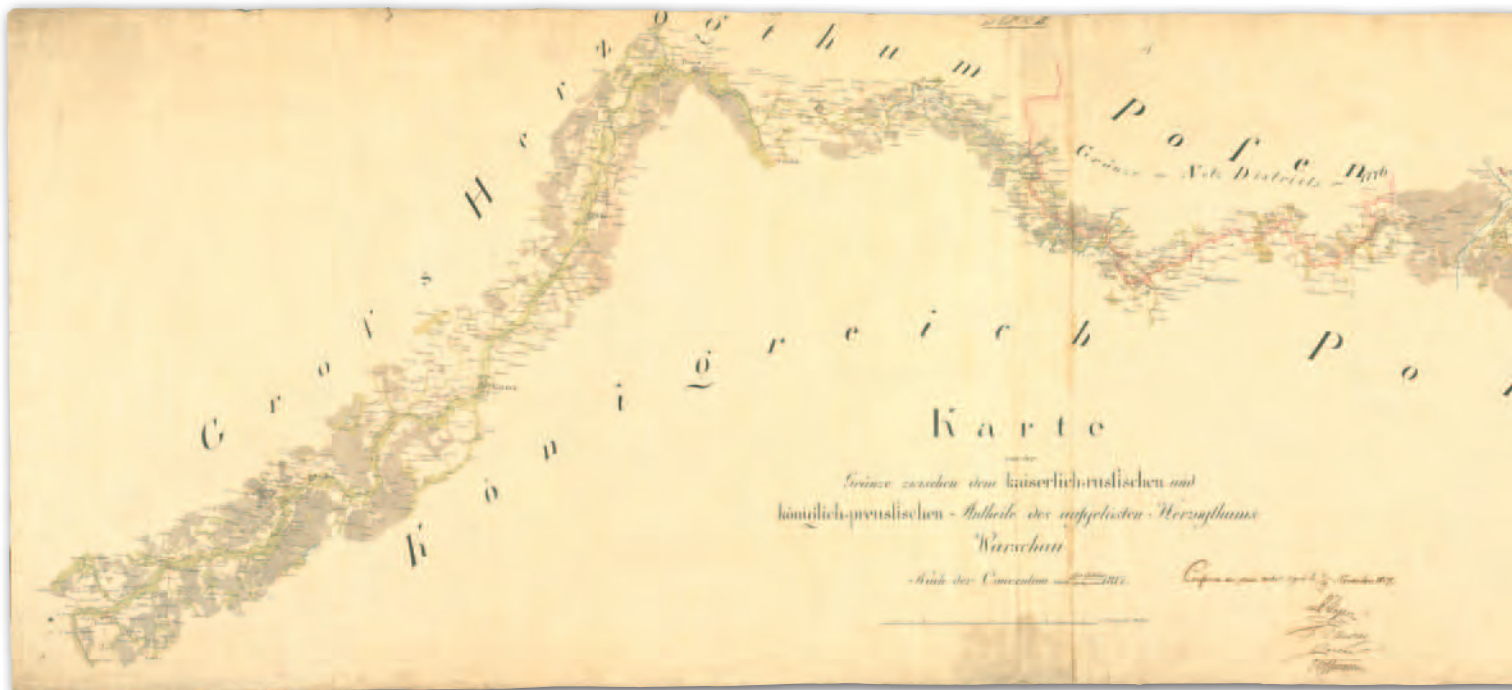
G r o s H e r z o g t h u m P o s e n

Gränze ~ Netz Districts ~ 1816

K ö n i g r e i c h P o

Karte
von der
Gränze zwischen dem kaiserlich-russischen und königlich-preussischen Antheile des aufgelösten Herzogthums Warschau
Nach der Convention vom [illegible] 1817.

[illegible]

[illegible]